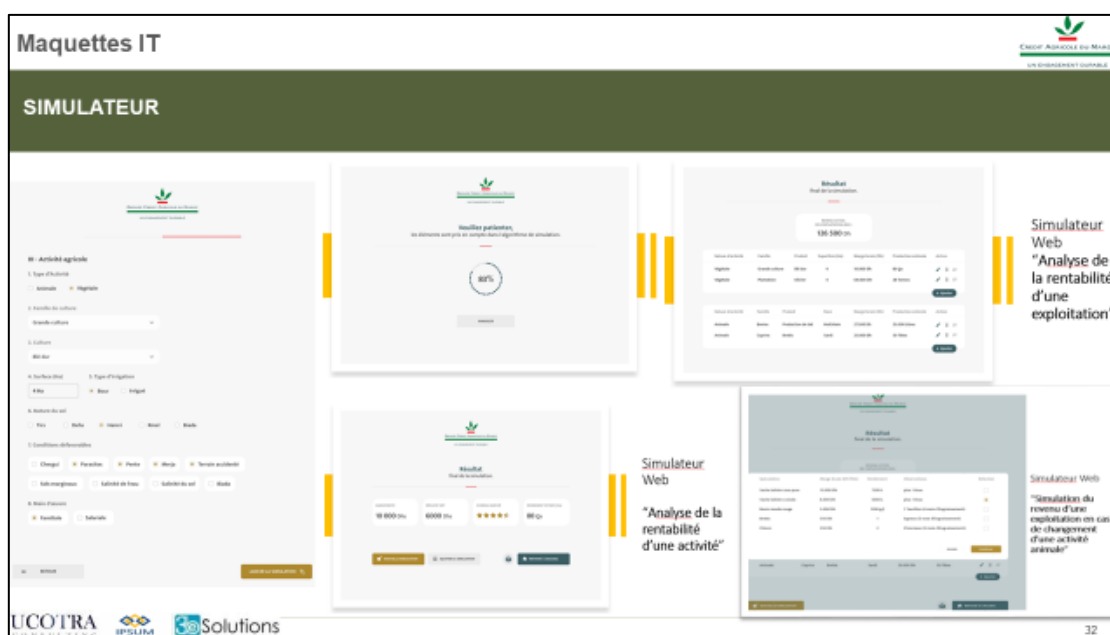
Maquettes IT

CRÉDIT AGRICOLE DU MAROC
UN ENGAGEMENT DURABLE

SIMULATEUR

III - Activité agricole

Veuillez patienter,
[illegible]

80%

Résultat

136 500 Dh

Résultat

10 000 Dhs

6000 Dhs

80 Qx

Résultat

Simulateur Web "Analyse de la rentabilité d'une exploitation"

Simulateur Web

"Analyse de la rentabilité d'une activité"

Simulateur Web

"Simulation du revenu d'une exploitation en cas de changement d'une activité animale"

UCOTRA CONSULTING IPSUM Solutions

32